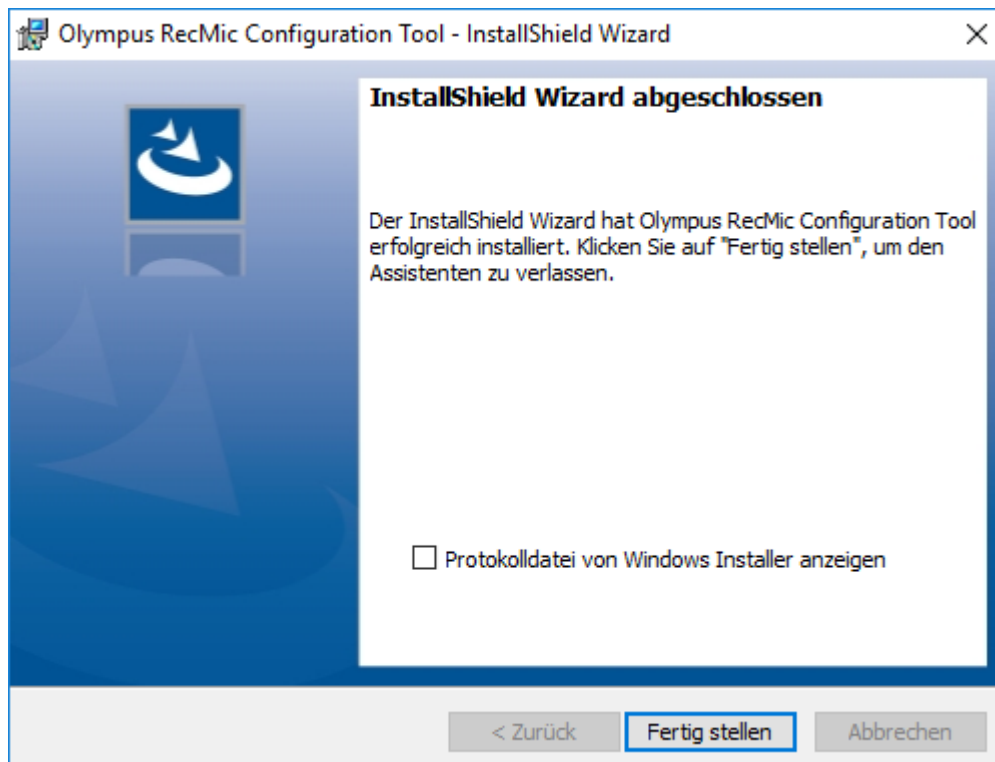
Olympus RecMic Configuration Tool - InstallShield Wizard

×

InstallShield Wizard abgeschlossen

Der InstallShield Wizard hat Olympus RecMic Configuration Tool erfolgreich installiert. Klicken Sie auf "Fertig stellen", um den Assistenten zu verlassen.

Protokolldatei von Windows Installer anzeigen

< Zurück

Fertig stellen

Abbrechen